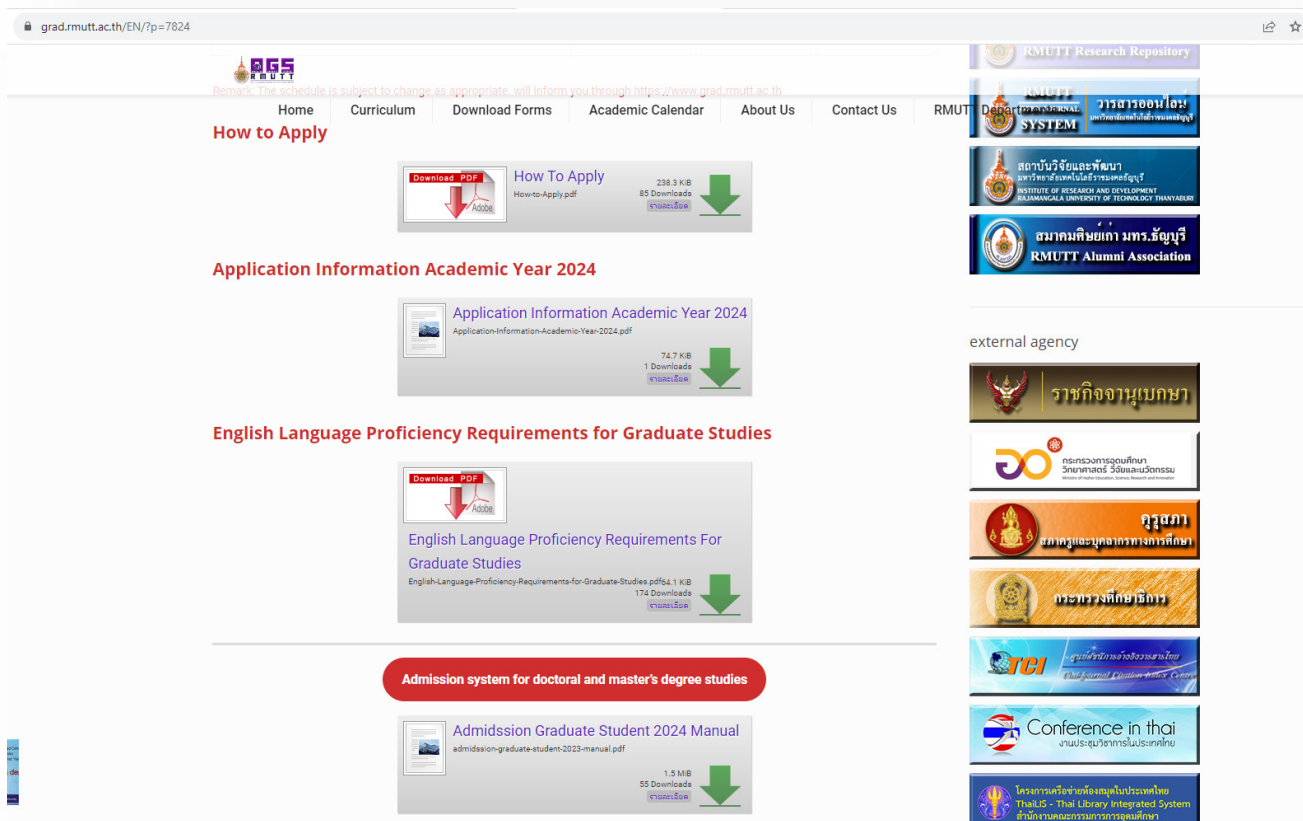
grad.rmutt.ac.th/EN/?p=7824

RMUTT Research Repository

GS RMUTT

Remark: The schedule is subject to change as appropriate, will inform you through https://www.grad.rmutt.ac.th

Home | Curriculum | Download Forms | Academic Calendar | About Us | Contact Us | RMUTT Departments

วารสารออนไลน์ RMUTT JOURNAL SYSTEM

How to Apply

Download PDF Adobe

How To Apply
How-to-Apply.pdf
238.3 KiB
85 Downloads
รายละเอียด

สถาบันวิจัยและพัฒนา มหาวิทยาลัยเทคโนโลยีราชมงคลธัญบุรี INSTITUTE OF RESEARCH AND DEVELOPMENT RAJAMANGALA UNIVERSITY OF TECHNOLOGY THANYABURI

สมาคมศิษย์เก่า มทร.ธัญบุรี RMUTT Alumni Association

Application Information Academic Year 2024

Application Information Academic Year 2024
Application-Information-Academic-Year-2024.pdf
74.7 KiB
1 Downloads
รายละเอียด

external agency

ราชกิจจานุเบกษา

กระทรวงการอุดมศึกษา วิทยาศาสตร์ วิจัยและนวัตกรรม

English Language Proficiency Requirements for Graduate Studies

Download PDF Adobe

English Language Proficiency Requirements For Graduate Studies
English-Language-Proficiency-Requirements-for-Graduate-Studies.pdf
64.1 KiB
174 Downloads
รายละเอียด

คุรุสภา สภาครูและบุคลากรทางการศึกษา

กระทรวงศึกษาธิการ

TCI ศูนย์ดัชนีการอ้างอิงวารสารไทย Thai-Journal Citation Index Centre

Admission system for doctoral and master's degree studies

Conference in thai งานประชุมวิชาการในประเทศไทย

Admidssion Graduate Student 2024 Manual
admidssion-graduate-student-2023-manual.pdf
1.5 MiB
55 Downloads
รายละเอียด

โครงการเครือข่ายห้องสมุดในประเทศไทย ThaiLIS - Thai Library Integrated System สำนักงานคณะกรรมการการอุดมศึกษา